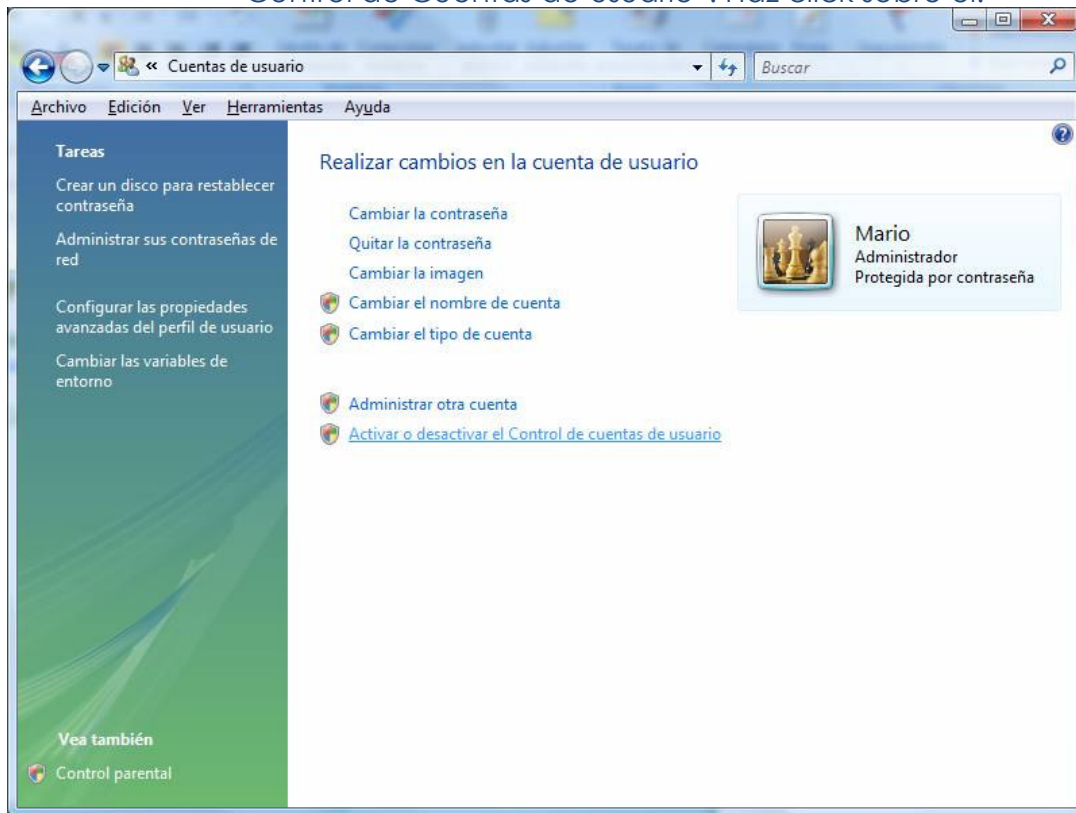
Control de Cuentas de Usuario". Haz click sobre él.

« Cuentas de usuario

Buscar

Archivo Edición Ver Herramientas Ayuda

Tareas

Crear un disco para restablecer contraseña

Administrar sus contraseñas de red

Configurar las propiedades avanzadas del perfil de usuario

Cambiar las variables de entorno

Vea también

Control parental

Realizar cambios en la cuenta de usuario

Cambiar la contraseña

Quitar la contraseña

Cambiar la imagen

Cambiar el nombre de cuenta

Cambiar el tipo de cuenta

Administrar otra cuenta

Activar o desactivar el Control de cuentas de usuario

Mario
Administrador
Protegida por contraseña